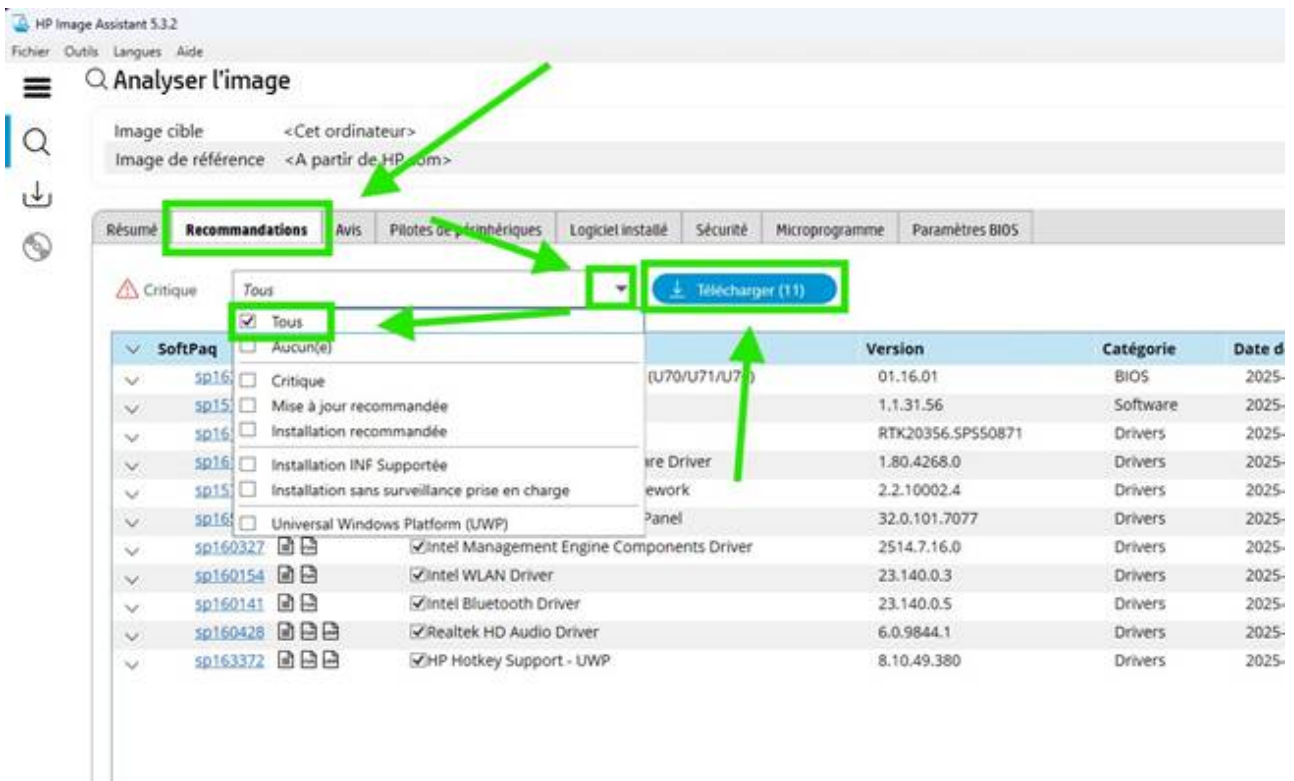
HP Image Assistant 5.3.2

Fichier Outils Langues Aide

Analyser l'image

Image cible <Cet ordinateur>
Image de référence <A partir de HP.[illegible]om>

Résumé Recommandations Avis Pilotes de p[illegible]riphériques Logiciel installé Sécurité Microprogramme Paramètres BIOS

Critique Tous

Télécharger (11)

Tous
Aucun(e)
Critique
Mise à jour recommandée
Installation recommandée
Installation INF Supportée
Installation sans surveillance prise en charge
Universal Windows Platform (UWP)

| SoftPaq | | Version | Catégorie | Date d |
|---|---|---|---|---|
| sp16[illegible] | (U70/U71/U7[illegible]) | 01.16.01 | BIOS | 2025- |
| sp15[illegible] | | 1.1.31.56 | Software | 2025- |
| sp16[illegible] | | RTK20356.SPS50871 | Drivers | 2025- |
| sp16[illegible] | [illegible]re Driver | 1.80.4268.0 | Drivers | 2025- |
| sp15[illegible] | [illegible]ework | 2.2.10002.4 | Drivers | 2025- |
| sp16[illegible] | Panel | 32.0.101.7077 | Drivers | 2025- |
| sp160327 | Intel Management Engine Components Driver | 2514.7.16.0 | Drivers | 2025- |
| sp160154 | Intel WLAN Driver | 23.140.0.3 | Drivers | 2025- |
| sp160141 | Intel Bluetooth Driver | 23.140.0.5 | Drivers | 2025- |
| sp160428 | Realtek HD Audio Driver | 6.0.9844.1 | Drivers | 2025- |
| sp163372 | HP Hotkey Support - UWP | 8.10.49.380 | Drivers | 2025- |